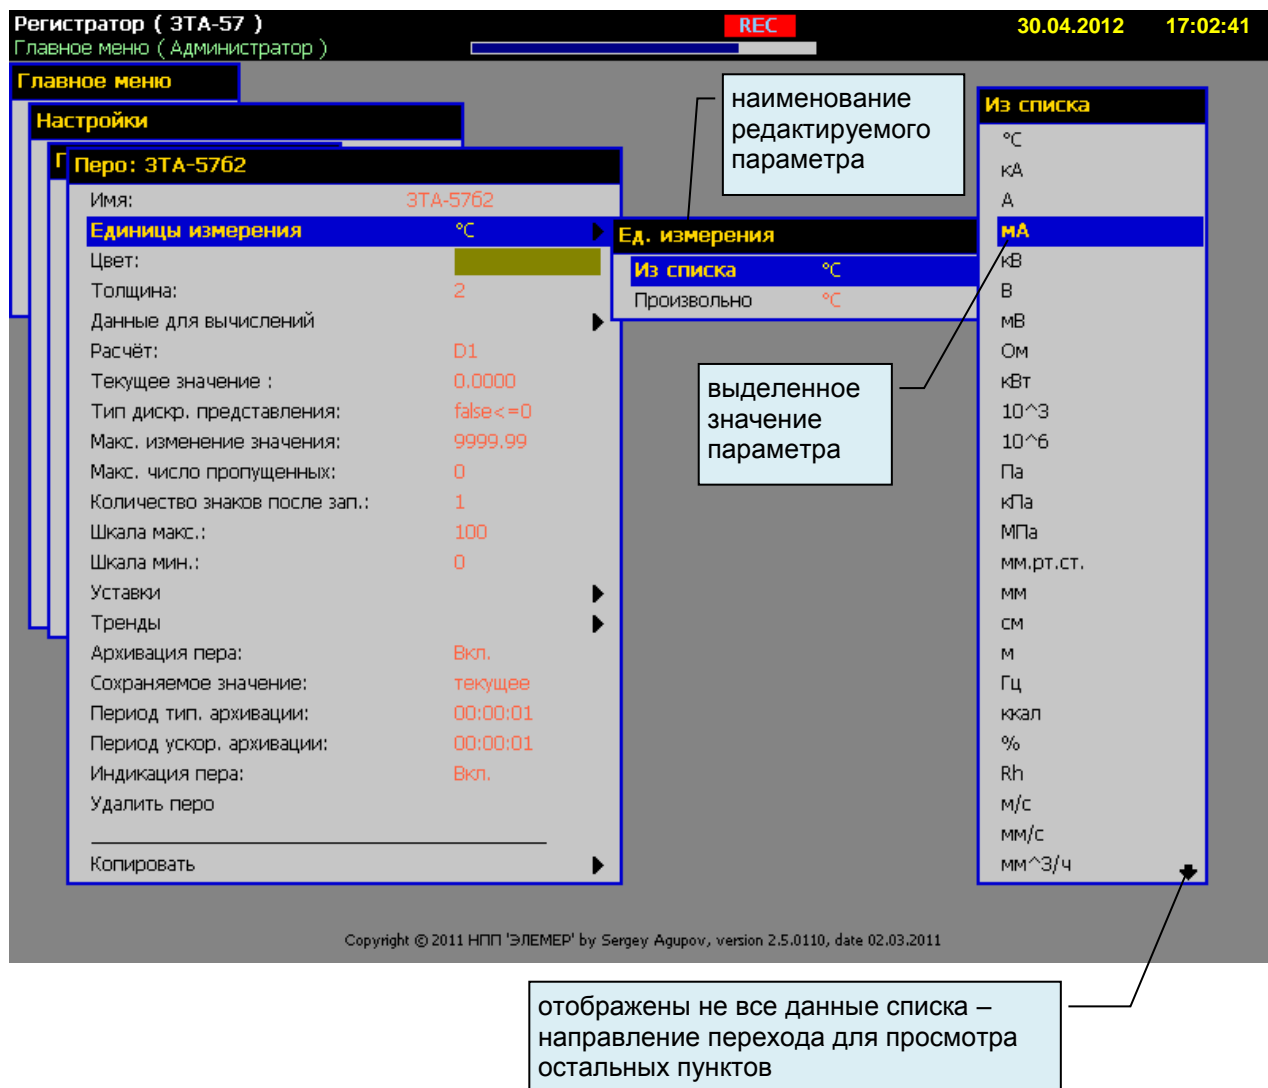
Регистратор ( ЗТА-57 )
Главное меню ( Администратор )

REC

30.04.2012 17:02:41

Главное меню

Настройки

Перо: ЗТА-5762

| | |
|---|---|
| Имя: | ЗТА-5762 |
| Единицы измерения | °C |
| Цвет: | |
| Толщина: | 2 |
| Данные для вычислений | |
| Расчёт: | D1 |
| Текущее значение : | 0.0000 |
| Тип дискр. представления: | false<=0 |
| Макс. изменение значения: | 9999.99 |
| Макс. число пропущенных: | 0 |
| Количество знаков после зап.: | 1 |
| Шкала макс.: | 100 |
| Шкала мин.: | 0 |
| Уставки | |
| Тренды | |
| Архивация пера: | Вкл. |
| Сохраняемое значение: | текущее |
| Период тип. архивации: | 00:00:01 |
| Период ускор. архивации: | 00:00:01 |
| Индикация пера: | Вкл. |
| Удалить перо | |
| Копировать | |

наименование редактируемого параметра

Ед. измерения

| | |
|---|---|
| Из списка | °C |
| Произвольно | °C |

выделенное значение параметра

Из списка
°C
кА
А
мА
кВ
В
мВ
Ом
кВт
10^3
10^6
Па
кПа
МПа
мм.рт.ст.
мм
см
м
Гц
ккал
%
Rh
м/с
мм/с
мм^3/ч

Copyright © 2011 НПП 'ЭЛЕМЕР' by Sergey Agupov, version 2.5.0110, date 02.03.2011

отображены не все данные списка – направление перехода для просмотра остальных пунктов